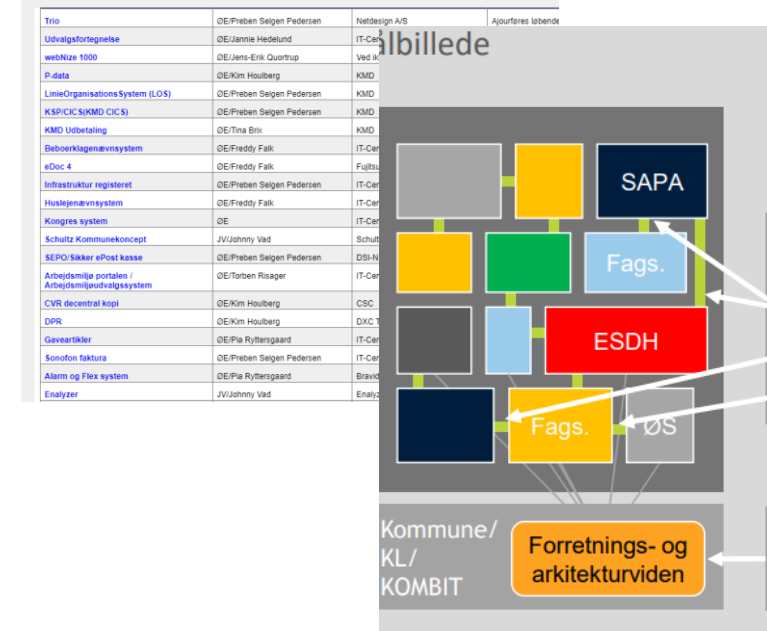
| Trio | ØE/Preben Selgen Pedersen | Netdesign A/S | Ajourføres løbende |
|---|---|---|---|
| Udvalgsfortegnelse | ØE/Jannie Hedelund | IT-Cen | |
| webNize 1000 | ØE/Jens-Erik Quortrup | Ved ik | |
| P-data | ØE/Kim Houlberg | KMD | |
| LinieOrganisationsSystem (LOS) | ØE/Preben Selgen Pedersen | KMD | |
| KSP/CICS(KMD CICS) | ØE/Preben Selgen Pedersen | KMD | |
| KMD Udbetaling | ØE/Tina Brix | KMD | |
| Beboerklagenævnsystem | ØE/Freddy Falk | IT-Cen | |
| eDoc 4 | ØE/Freddy Falk | Fujitsu | |
| Infrastruktur registeret | ØE/Preben Selgen Pedersen | IT-Cen | |
| Huslejenævnsystem | ØE/Freddy Falk | IT-Cen | |
| Kongres system | ØE | IT-Cen | |
| Schultz Kommunekoncept | JV/Johnny Vad | Schult | |
| SEPO/Sikker ePost kasse | ØE/Preben Selgen Pedersen | DSI-N | |
| Arbejdsmiljø portalen / Arbejdsmiljøudvalgssystem | ØE/Torben Risager | IT-Cen | |
| CVR decentral kopi | ØE/Kim Houlberg | CSC | |
| DPR | ØE/Kim Houlberg | DXC T | |
| Gaveartikler | ØE/Pia Ryttersgaard | IT-Cen | |
| Sonofon faktura | ØE/Preben Selgen Pedersen | IT-Cen | |
| Alarm og Flex system | ØE/Pia Ryttersgaard | Bravid | |
| Analyzer | JV/Johnny Vad | Analyz | |

albillede

SAPA

Fags.

ESDH

Fags.

ØS

Kommune/ KL/ KOMBIT

Forretnings- og arkitekturviden